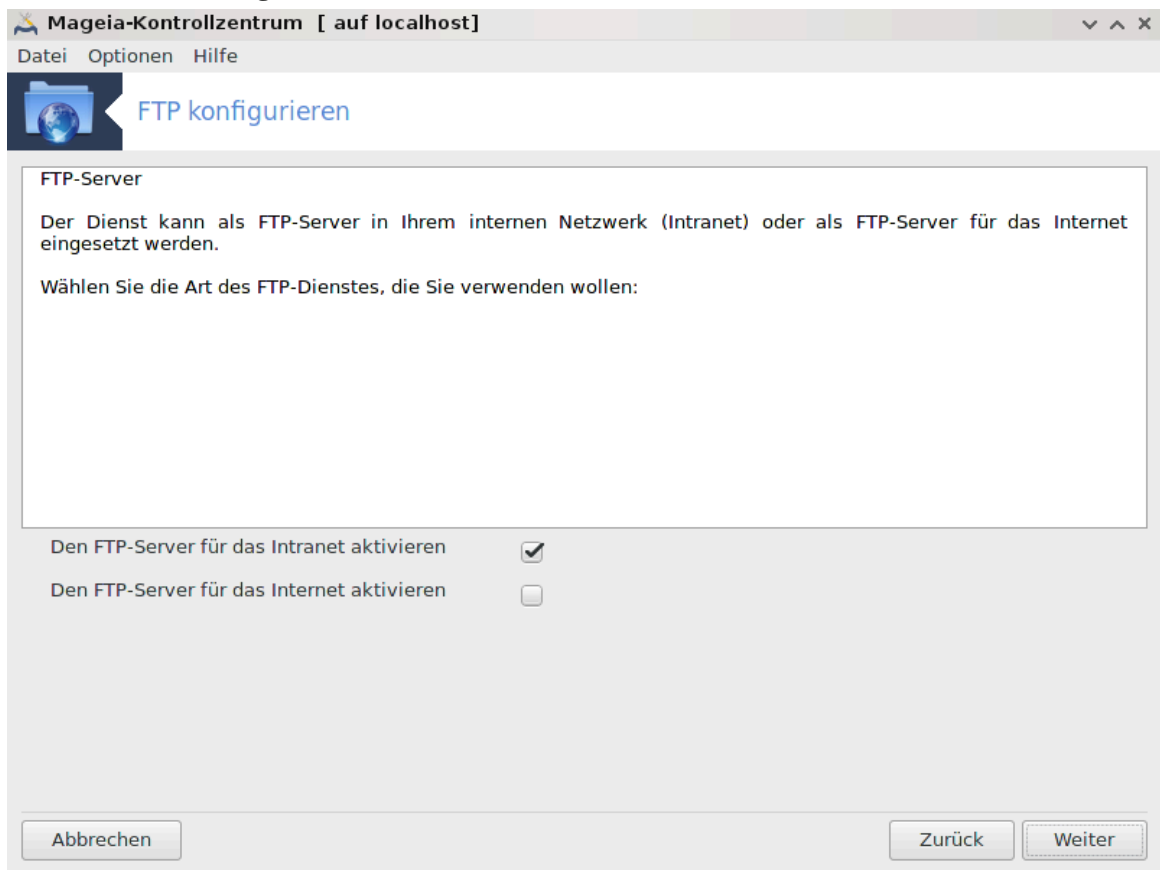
Mageia-Kontrollzentrum [ auf localhost]

Datei Optionen Hilfe

FTP konfigurieren

FTP-Server

Der Dienst kann als FTP-Server in Ihrem internen Netzwerk (Intranet) oder als FTP-Server für das Internet eingesetzt werden.

Wählen Sie die Art des FTP-Dienstes, die Sie verwenden wollen:

Den FTP-Server für das Intranet aktivieren

Den FTP-Server für das Internet aktivieren

Abbrechen

Zurück

Weiter